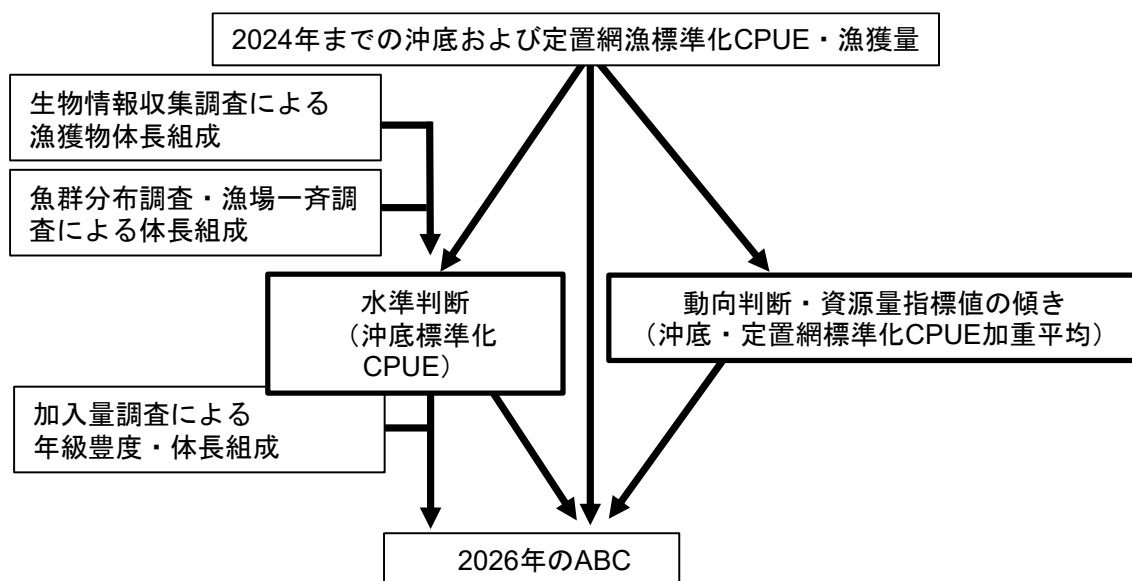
2024年までの沖底および定置網漁標準化CPUE・漁獲量

生物情報収集調査による漁獲物体長組成

魚群分布調査・漁場一斉調査による体長組成

水準判断（沖底標準化CPUE）

動向判断・資源量指標値の傾き（沖底・定置網標準化CPUE加重平均）

加入量調査による年級豊度・体長組成

2026年のABC